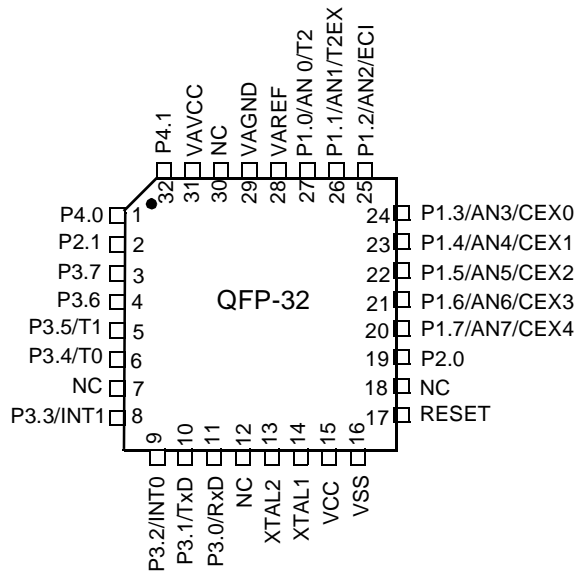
P4.1
VAVCC
NC
VAGND
VAREF
P1.0/AN 0/T2
P1.1/AN1/T2EX
P1.2/AN2/ECI
32
31
30
29
28
27
26
25

P4.0 1
P2.1 2
P3.7 3
P3.6 4
P3.5/T1 5
P3.4/T0 6
NC 7
P3.3/INT1 8

QFP-32

24 P1.3/AN3/CEX0
23 P1.4/AN4/CEX1
22 P1.5/AN5/CEX2
21 P1.6/AN6/CEX3
20 P1.7/AN7/CEX4
19 P2.0
18 NC
17 RESET

9
10
11
12
13
14
15
16
P3.2/INT0
P3.1/TxD
P3.0/RxD
NC
XTAL2
XTAL1
VCC
VSS